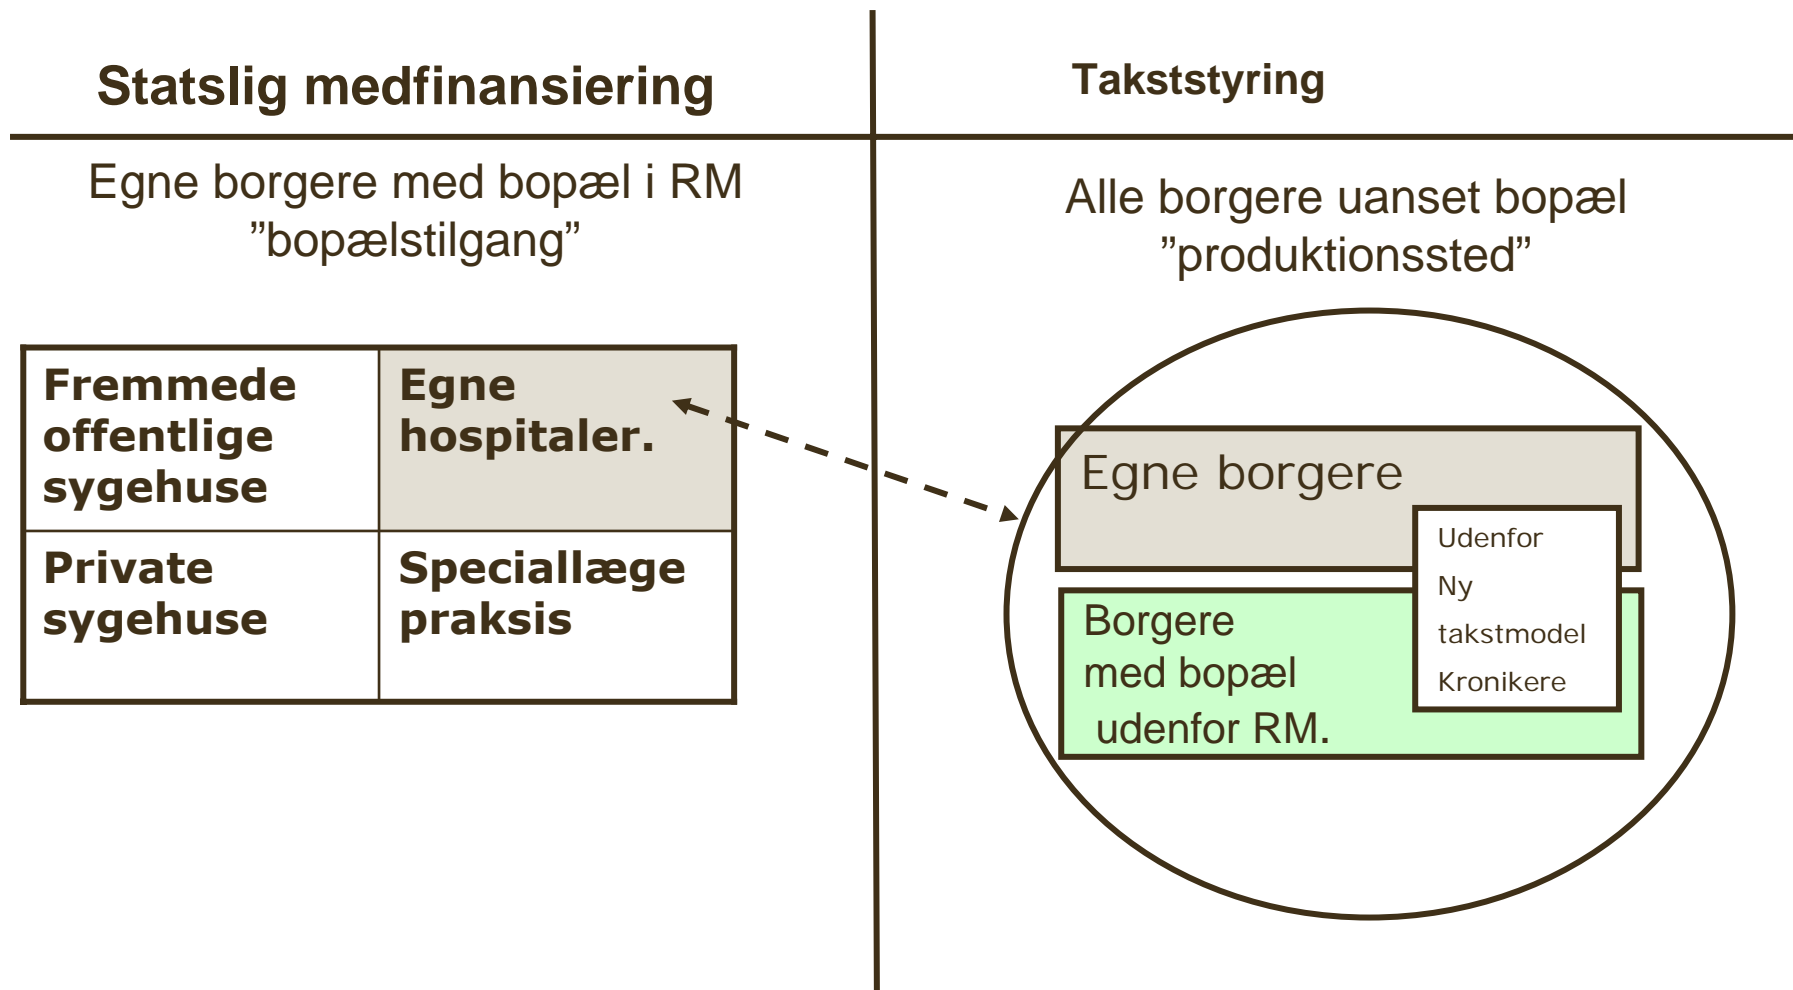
Statslig medfinansiering

Egne borgere med bopæl i RM
”bopælstilgang”

| Fremmede offentlige sygehuse | Egne hospitaler. |
|---|---|
| Private sygehuse | Speciallæge praksis |

Takststyring

Alle borgere uanset bopæl
”produktionssted”

Egne borgere

Udenfor
Ny
takstmodel
Kronikere

Borgere
med bopæl
udenfor RM.